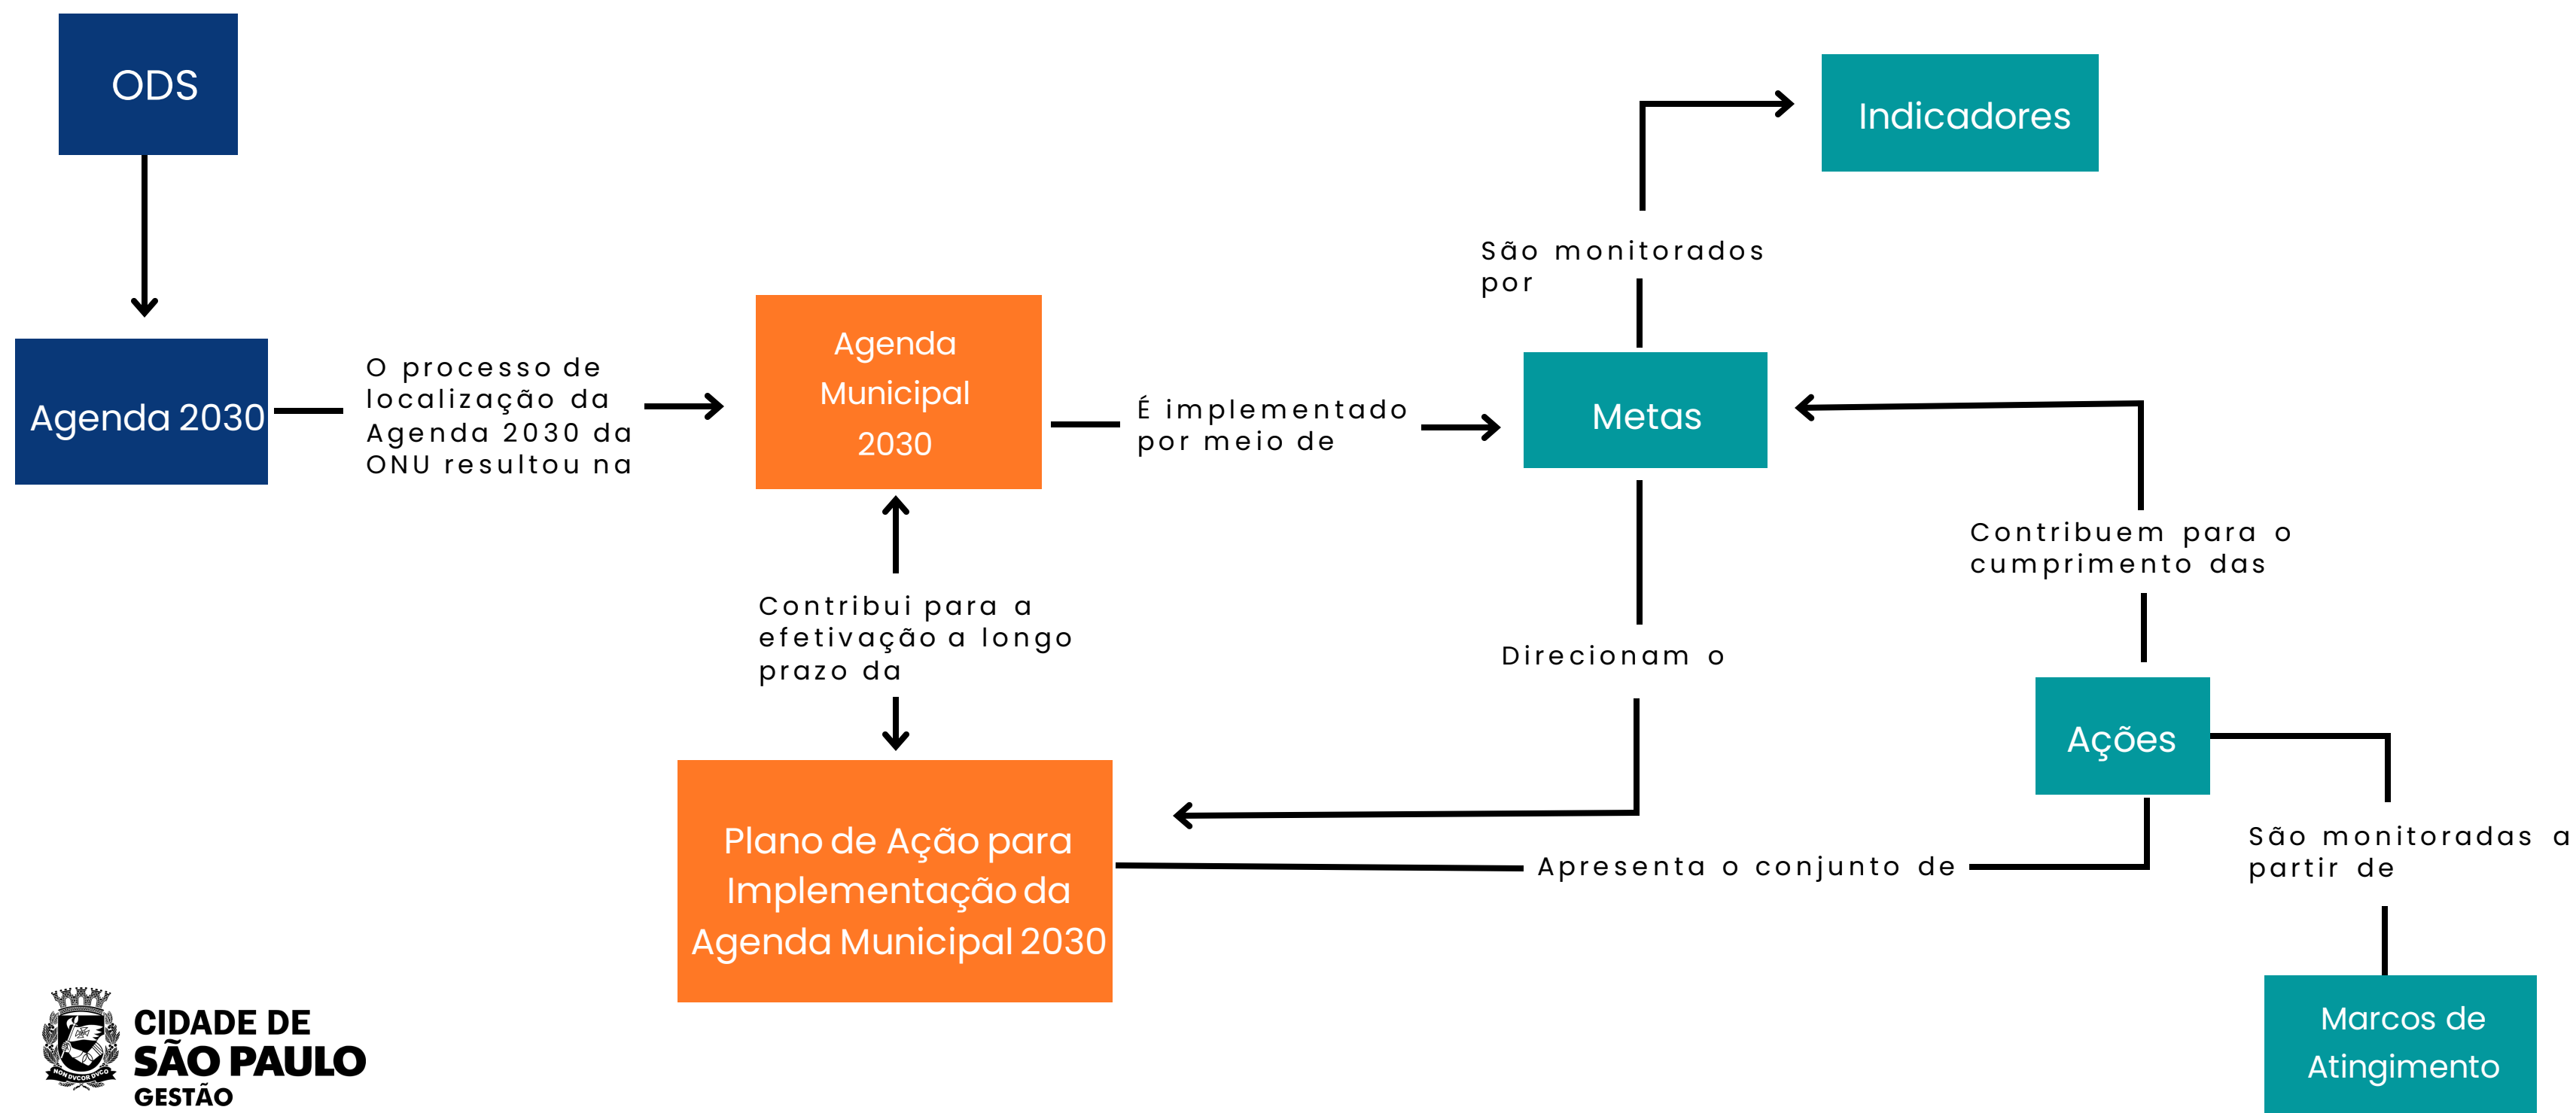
ODS

Agenda 2030

O processo de localização da Agenda 2030 da ONU resultou na

Agenda Municipal 2030

É implementado por meio de

Metas

São monitorados por

Indicadores

Contribui para a efetivação a longo prazo da

Plano de Ação para Implementação da Agenda Municipal 2030

Direcionam o

Contribuem para o cumprimento das

Ações

Apresenta o conjunto de

São monitoradas a partir de

Marcos de Atingimento

CIDADE DE SÃO PAULO GESTÃO